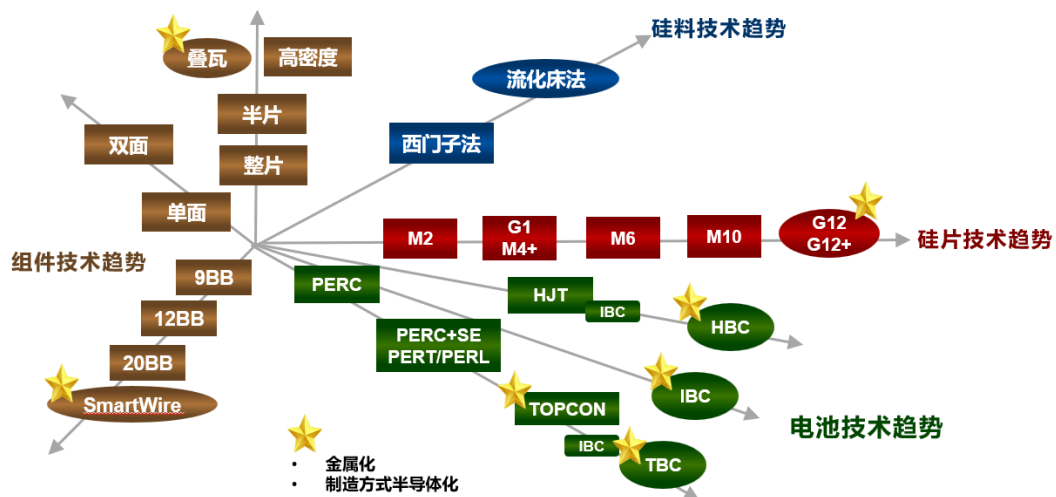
叠瓦
高密度
半片
整片
双面
单面
组件技术趋势
9BB
12BB
20BB
SmartWire
流化床法
硅料技术趋势
西门子法
M2
G1
M4+
M6
M10
G12
G12+
硅片技术趋势
PERC
HJT
IBC
HBC
PERC+SE
PERT/PERL
IBC
TOPCON
IBC
TBC
电池技术趋势
• 金属化
• 制造方式半导体化